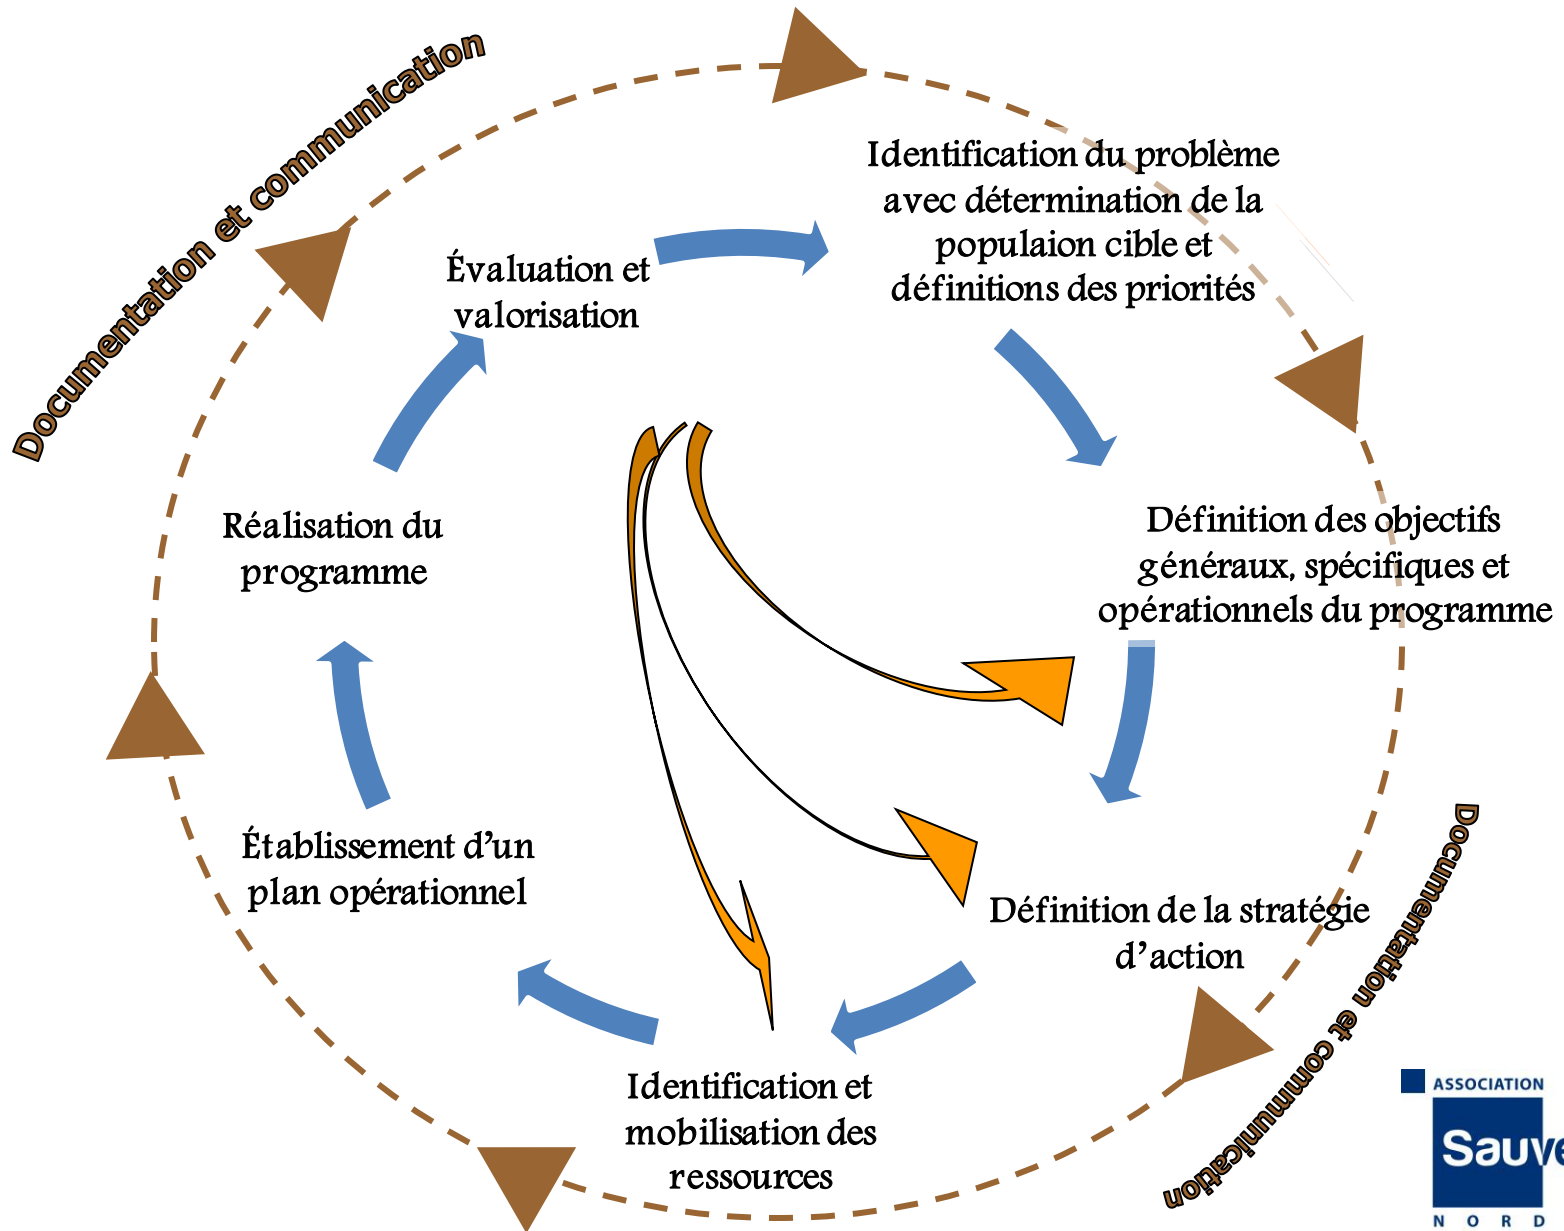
Documentation et communication

Identification du problème avec détermination de la populaion cible et définitions des priorités

Évaluation et valorisation

Définition des objectifs généraux, spécifiques et opérationnels du programme

Réalisation du programme

Établissement d'un plan opérationnel

Définition de la stratégie d'action

Identification et mobilisation des ressources

Documentation et communication

ASSOCIATION
Sauve
NORD